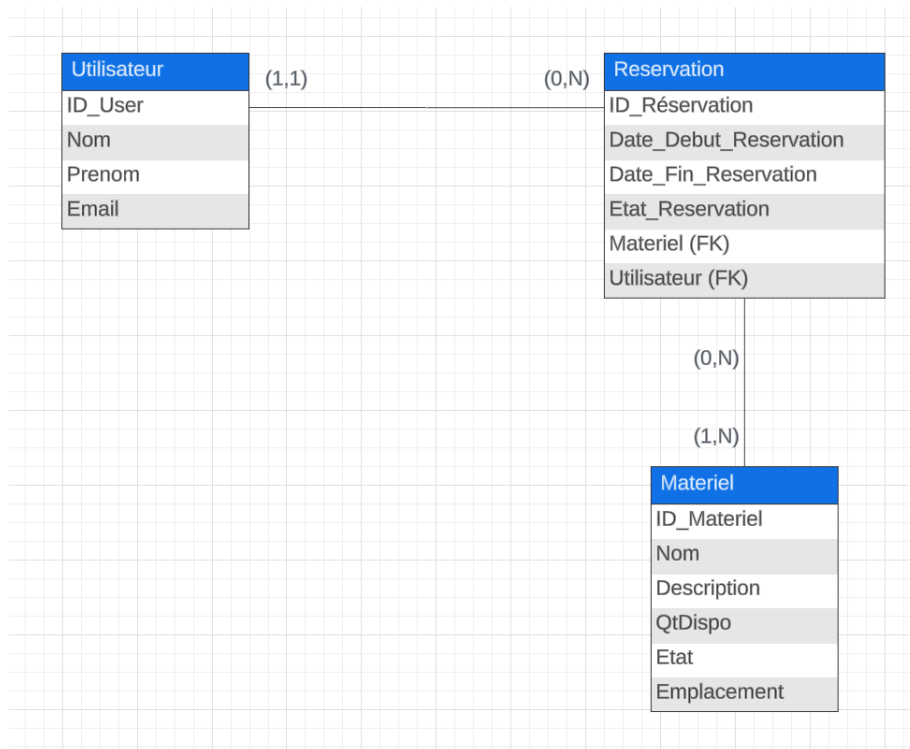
Utilisateur
ID_User
Nom
Prenom
Email

(1,1)

(0,N)

Reservation
ID_Réservation
Date_Debut_Reservation
Date_Fin_Reservation
Etat_Reservation
Materiel (FK)
Utilisateur (FK)

(0,N)

(1,N)

Materiel
ID_Materiel
Nom
Description
QtDispo
Etat
Emplacement